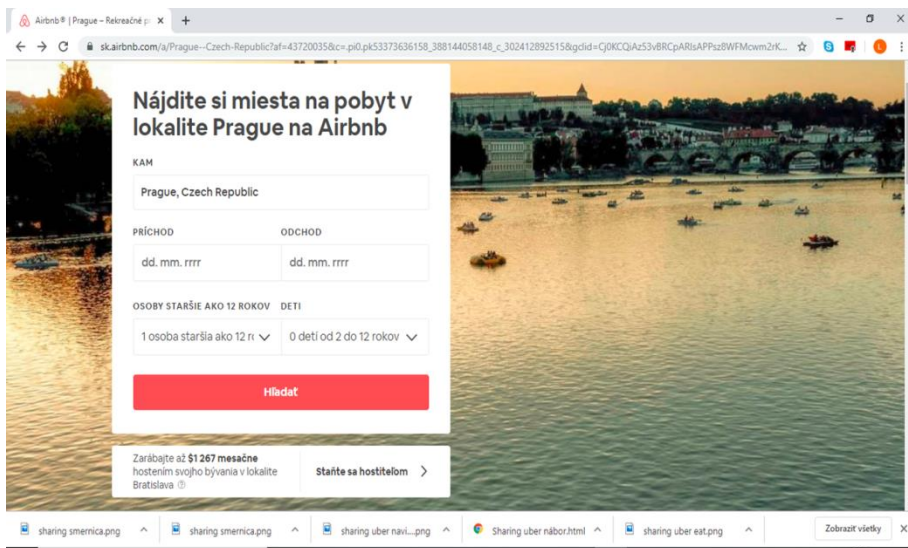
Airbnb® | Prague – Rekreačné p ×

sk.airbnb.com/a/Prague--Czech-Republic?af=43720035&c=.pi0.pk53373636158_388144058148_c_302412892515&gclid=Cj0KCQiAz53vBRCpARIsAPPsz8WFMcwm2rK...

Nájdite si miesta na pobyt v lokalite Prague na Airbnb

KAM

Prague, Czech Republic

PRÍCHOD

dd. mm. rrrr

ODCHOD

dd. mm. rrrr

OSOBY STARŠIE AKO 12 ROKOV

1 osoba staršia ako 12 r

DETI

0 detí od 2 do 12 rokov

Hľadať

Zarábajte až $1 267 mesačne hostením svojho bývania v lokalite Bratislava

Staňte sa hostiteľom

sharing smernica.png

sharing smernica.png

sharing uber navi....png

Sharing uber nábor.html

sharing uber eat.png

Zobraziť všetky